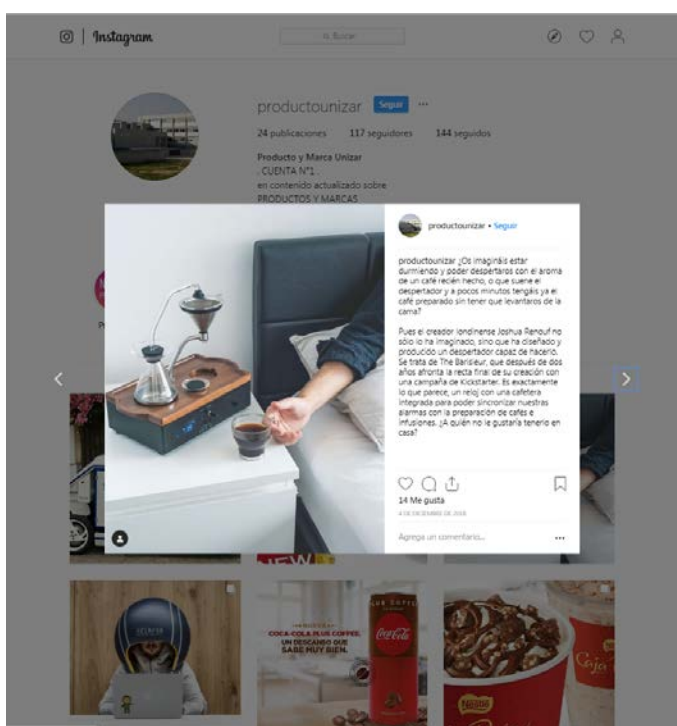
Instagram

Buscar

productounizar Seguir ···

24 publicaciones 117 seguidores 144 seguidos

Producto y Marca Unizar
. CUENTA Nº1 .
en contenido actualizado sobre
PRODUCTOS Y MARCAS

productounizar • Seguir

productounizar ¿Os imagináis estar durmiendo y poder despertaros con el aroma de un café recién hecho, o que suene el despertador y a pocos minutos tengáis ya el café preparado sin tener que levantaros de la cama?

Pues el creador londinense Joshua Renouf no sólo lo ha imaginado, sino que ha diseñado y producido un despertador capaz de hacerlo. Se trata de The Barisieur, que después de dos años afronta la recta final de su creación con una campaña de Kickstarter. Es exactamente lo que parece, un reloj con una cafetera integrada para poder sincronizar nuestras alarmas con la preparación de cafés e infusiones. ¿A quién no le gustaría tenerlo en casa?

14 Me gusta

4 DE DICIEMBRE DE 2018

Agrega un comentario...

···

NEW

COCA-COLA PLUS COFFEE. UN DESCANSO QUE SABE MUY BIEN.

Coca-Cola

PLUS COFFEE

Nestlé